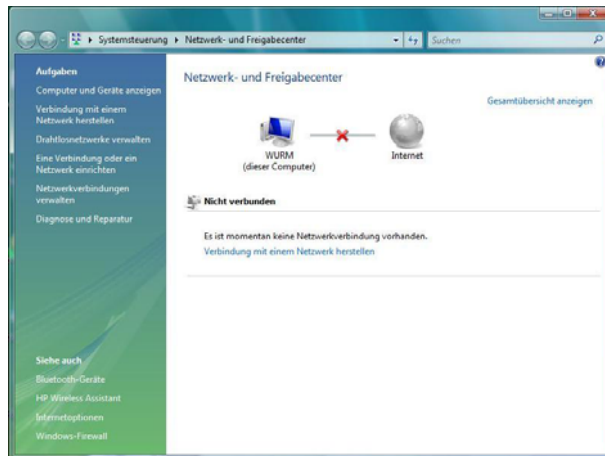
▸ Systemsteuerung ▸ Netzwerk- und Freigabecenter
Suchen

Aufgaben
Computer und Geräte anzeigen
Verbindung mit einem Netzwerk herstellen
Drahtlosnetzwerke verwalten
Eine Verbindung oder ein Netzwerk einrichten
Netzwerkverbindungen verwalten
Diagnose und Reparatur

Siehe auch
Bluetooth-Geräte
HP Wireless Assistant
Internetoptionen
Windows-Firewall

Netzwerk- und Freigabecenter

Gesamtübersicht anzeigen

WURM
(dieser Computer)

Internet

Nicht verbunden

Es ist momentan keine Netzwerkverbindung vorhanden.
Verbindung mit einem Netzwerk herstellen